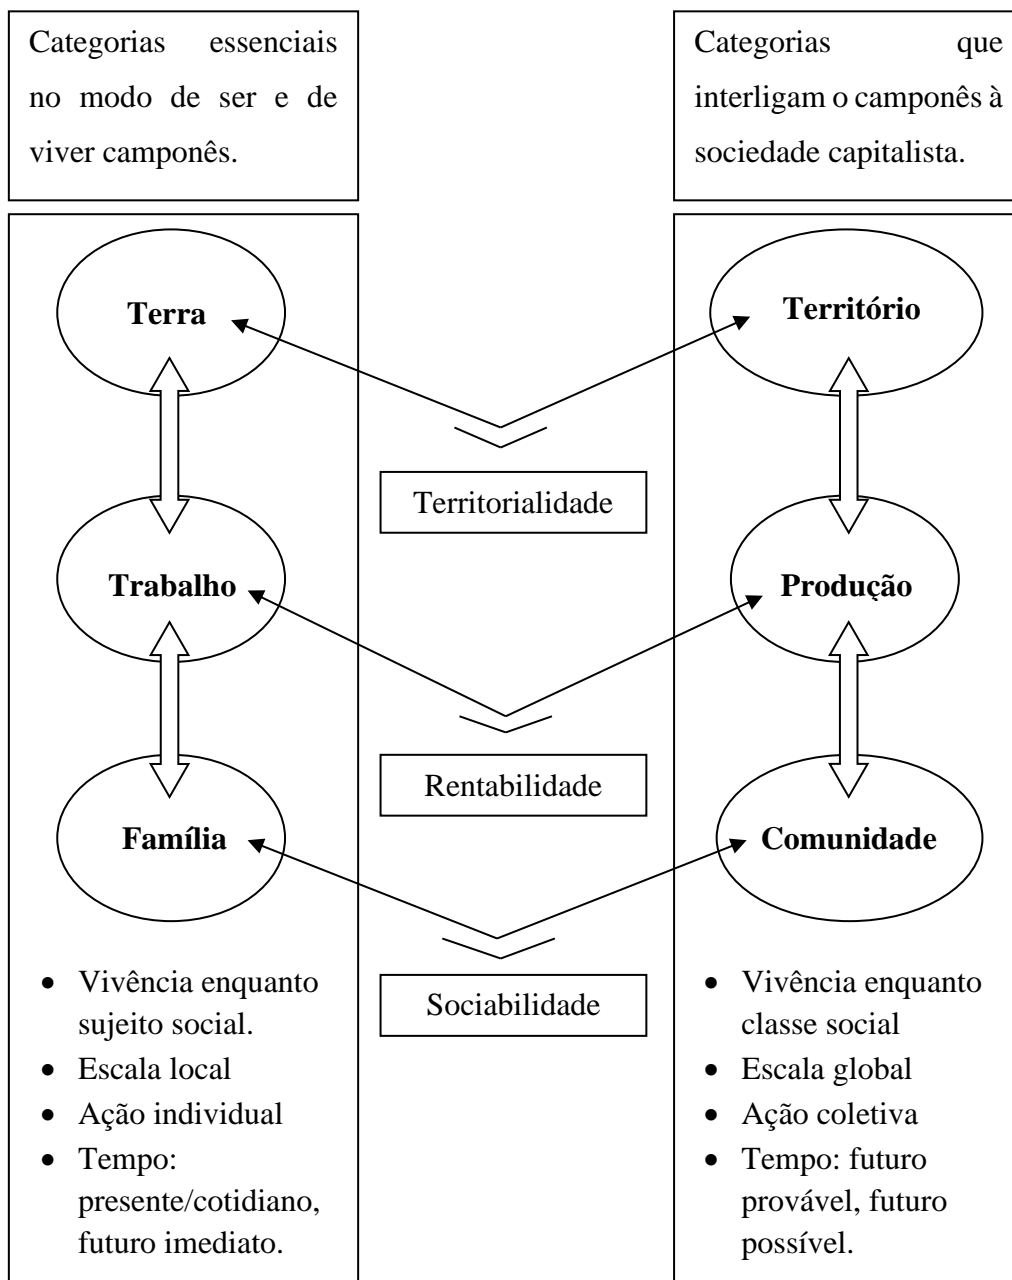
Categorias essenciais no modo de ser e de viver camponês.

Categorias que interligam o camponês à sociedade capitalista.

Terra

Território

Territorialidade

Trabalho

Produção

Rentabilidade

Família

Comunidade

Sociabilidade

- Vivência enquanto sujeito social.
- Escala local
- Ação individual
- Tempo: presente/cotidiano, futuro imediato.

- Vivência enquanto classe social
- Escala global
- Ação coletiva
- Tempo: futuro provável, futuro possível.